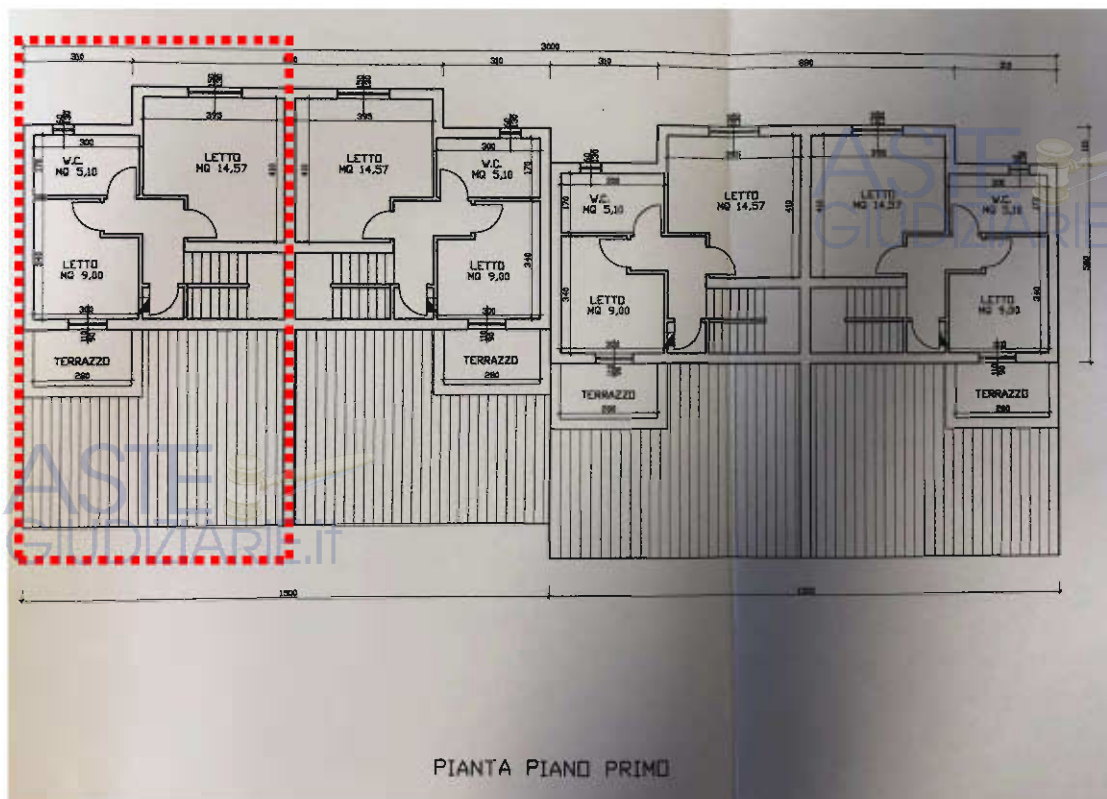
3000
310
310
310
690
W.C.
MQ 5,10
LETTO
MQ 14,57
LETTO
MQ 14,57
W.C.
MQ 5,10
LETTO
MQ 14,57
LETTO
MQ 14,57
W.C.
MQ 5,10
W.C.
MQ 5,10
LETTO
MQ 9,00
LETTO
MQ 9,00
LETTO
MQ 9,00
LETTO
MQ 9,00
TERRAZZO
280
TERRAZZO
280
TERRAZZO
280
TERRAZZO
280
ASTE
GIUDIZIARIE.it
ASTE
GIUDIZIARIE
1500
1500
PIANTA PIANO PRIMO